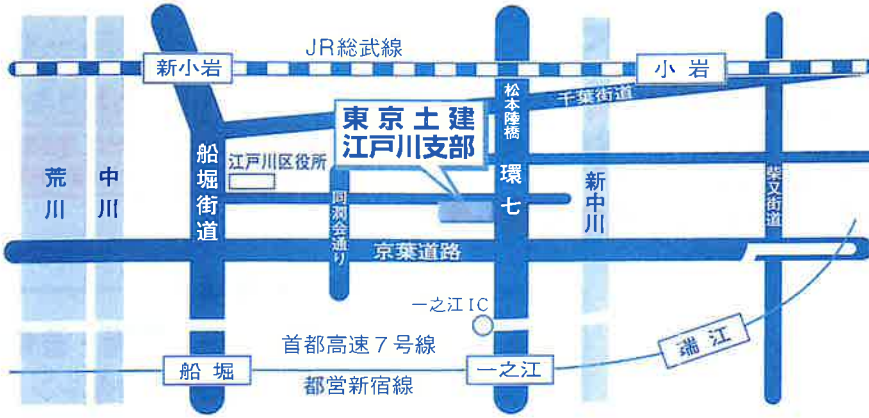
JR総武線

新小岩

小岩

松本陸橋

千葉街道

東京土建
江戸川支部

荒川

中川

船堀街道

江戸川区役所

同潤会通り

環七

新中川

柴又街道

京葉道路

一之江IC

首都高速７号線

瑞江

船堀

一之江

都営新宿線